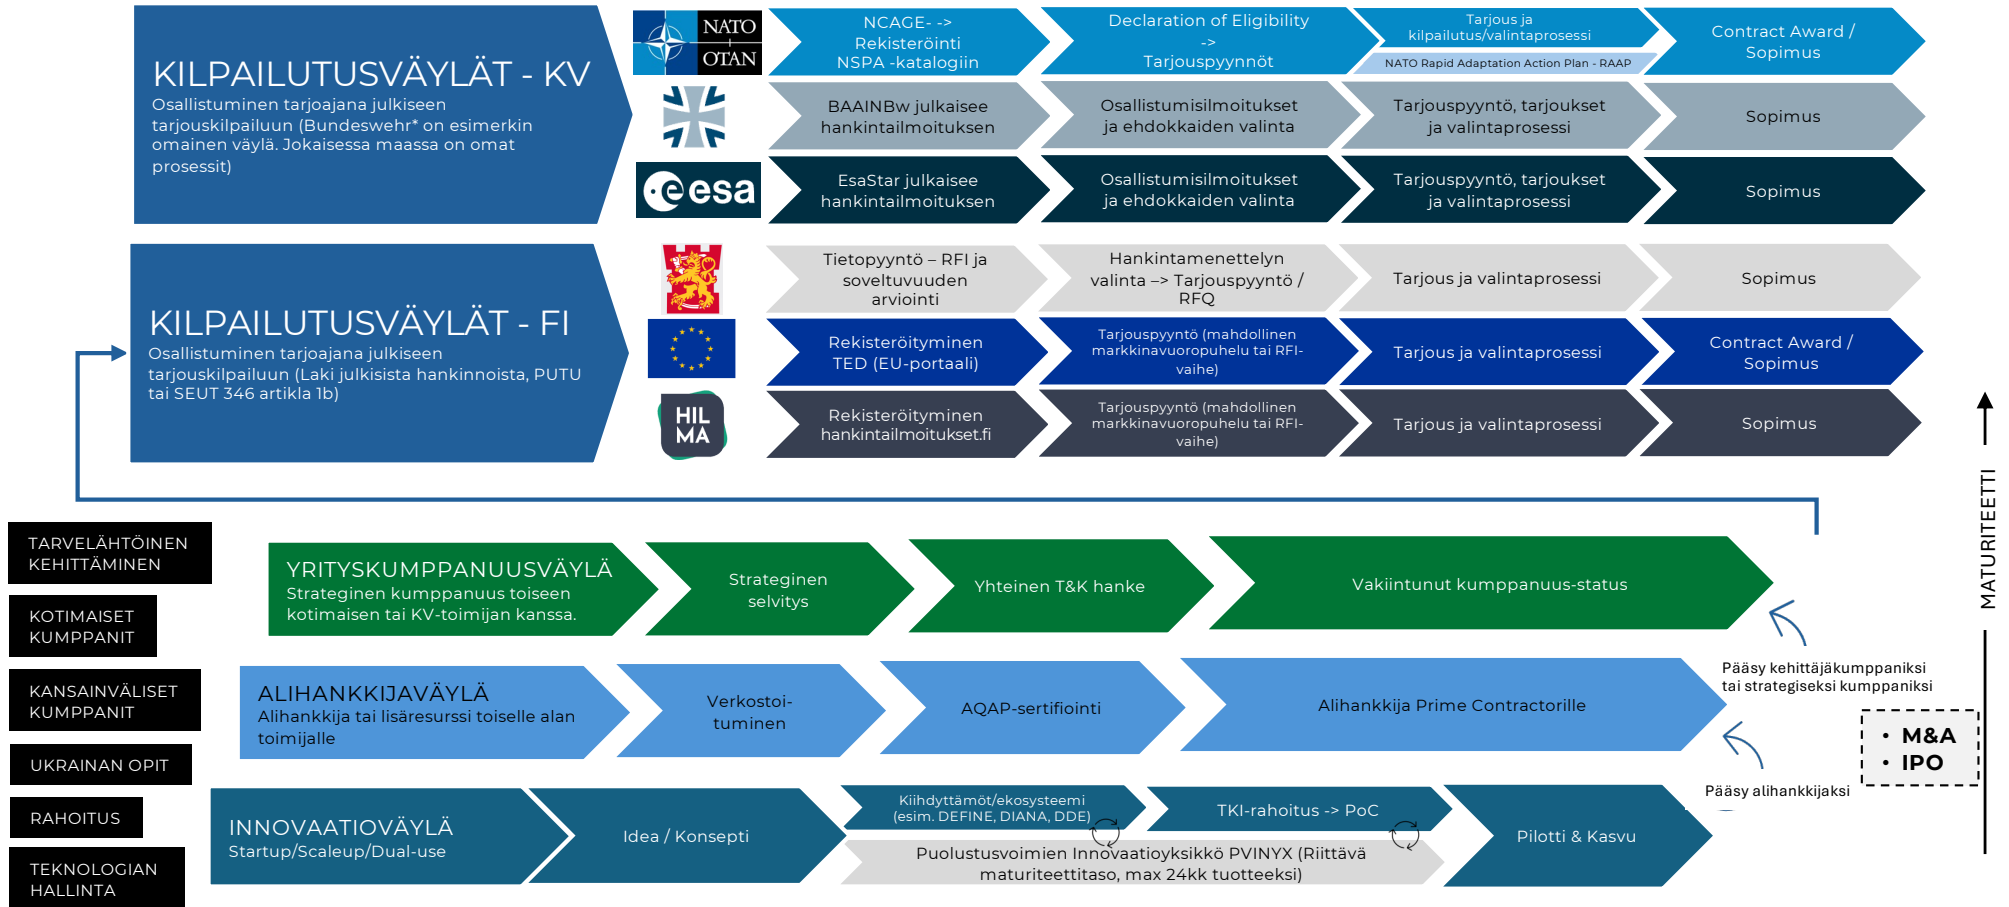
KILPAILUTUSVÄYLÄT - KV
Osallistuminen tarjoajana julkiseen tarjouskilpailuun (Bundeswehr* on esimerkin omainen väylä. Jokaisessa maassa on omat prosessit)

NATO OTAN

NCAGE- -> Rekisteröinti NSPA -katalogiin

Declaration of Eligibility -> Tarjouspyynnöt

Tarjous ja kilpailutus/valintaprosessi

NATO Rapid Adaptation Action Plan - RAAP

Contract Award / Sopimus

BAAINBw julkaisee hankintailmoituksen

Osallistumisilmoitukset ja ehdokkaiden valinta

Tarjouspyyntö, tarjoukset ja valintaprosessi

Sopimus

esa

EsaStar julkaisee hankintailmoituksen

Osallistumisilmoitukset ja ehdokkaiden valinta

Tarjouspyyntö, tarjoukset ja valintaprosessi

Sopimus

KILPAILUTUSVÄYLÄT - FI
Osallistuminen tarjoajana julkiseen tarjouskilpailuun (Laki julkisista hankinnoista, PUTU tai SEUT 346 artikla 1b)

Tietopyyntö – RFI ja soveltuvuuden arviointi

Hankintamenettelyn valinta –> Tarjouspyyntö / RFQ

Tarjous ja valintaprosessi

Sopimus

Rekisteröityminen TED (EU-portaali)

Tarjouspyyntö (mahdollinen markkinavuoropuhelu tai RFI-vaihe)

Tarjous ja valintaprosessi

Contract Award / Sopimus

HIL MA

Rekisteröityminen hankintailmoitukset.fi

Tarjouspyyntö (mahdollinen markkinavuoropuhelu tai RFI-vaihe)

Tarjous ja valintaprosessi

Sopimus

TARVELÄHTÖINEN KEHITTÄMINEN

KOTIMAISET KUMPPANIT

KANSAINVÄLISET KUMPPANIT

UKRAINAN OPIT

RAHOITUS

TEKNOLOGIAN HALLINTA

YRITYSKUMPPANUUSVÄYLÄ
Strateginen kumppanuus toiseen kotimaisen tai KV-toimijan kanssa.

Strateginen selvitys

Yhteinen T&K hanke

Vakiintunut kumppanuus-status

ALIHANKKIJAVÄYLÄ
Alihankkija tai lisäresurssi toiselle alan toimijalle

Verkostoi-tuminen

AQAP-sertifiointi

Alihankkija Prime Contractorille

Pääsy kehittäjäkumppaniksi tai strategiseksi kumppaniksi

Pääsy alihankkijaksi

• M&A
• IPO

MATURITEETTI

INNOVAATIOVÄYLÄ
Startup/Scaleup/Dual-use

Idea / Konsepti

Kiihdyttämöt/ekosysteemi (esim. DEFINE, DIANA, DDE)

TKI-rahoitus -> PoC

Puolustusvoimien Innovaatioyksikkö PVINYX (Riittävä maturiteettitaso, max 24kk tuotteeksi)

Pilotti & Kasvu